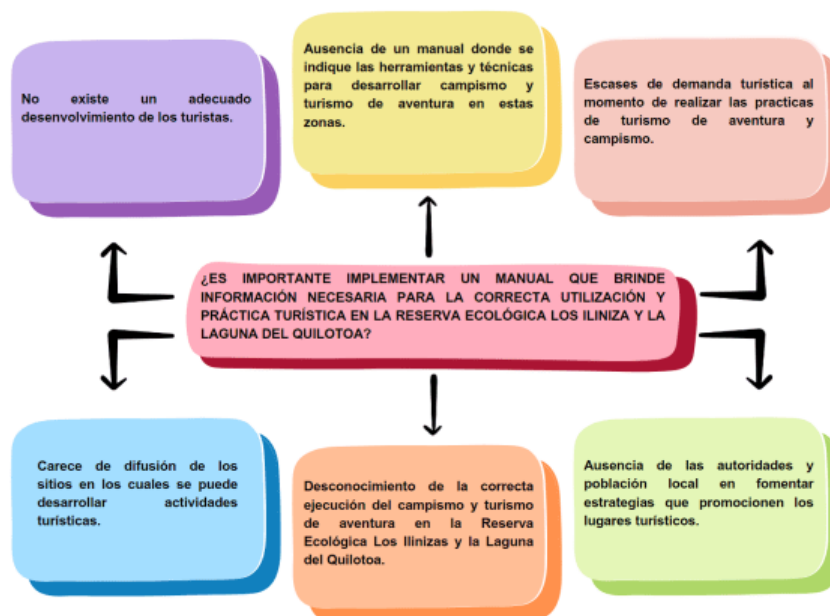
No existe un adecuado desenvolvimiento de los turistas.

Ausencia de un manual donde se indique las herramientas y técnicas para desarrollar campismo y turismo de aventura en estas zonas.

Escases de demanda turística al momento de realizar las practicas de turismo de aventura y campismo.

¿ES IMPORTANTE IMPLEMENTAR UN MANUAL QUE BRINDE INFORMACIÓN NECESARIA PARA LA CORRECTA UTILIZACIÓN Y PRÁCTICA TURÍSTICA EN LA RESERVA ECOLÓGICA LOS ILINIZA Y LA LAGUNA DEL QUILOTOA?

Carece de difusión de los sitios en los cuales se puede desarrollar actividades turísticas.

Desconocimiento de la correcta ejecución del campismo y turismo de aventura en la Reserva Ecológica Los Ilinizas y la Laguna del Quilotoa.

Ausencia de las autoridades y población local en fomentar estrategias que promocionen los lugares turísticos.